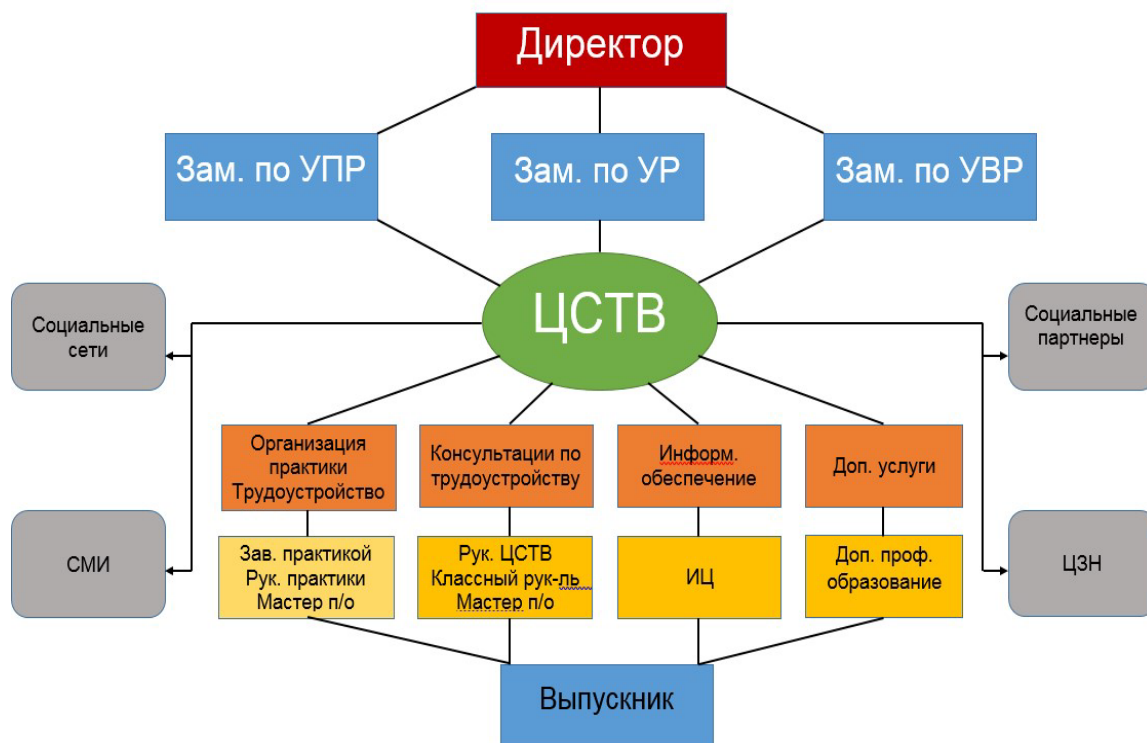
Директор

Зам. по УПР

Зам. по УР

Зам. по УВР

ЦСТВ

Социальные сети

Социальные партнеры

Организация практики Трудоустройство

Консультации по трудоустройству

Информ. обеспечение

Доп. услуги

СМИ

Зав. практикой Рук. практики Мастер п/о

Рук. ЦСТВ Классный рук-ль Мастер п/о

ИЦ

Доп. проф. образование

ЦЗН

Выпускник